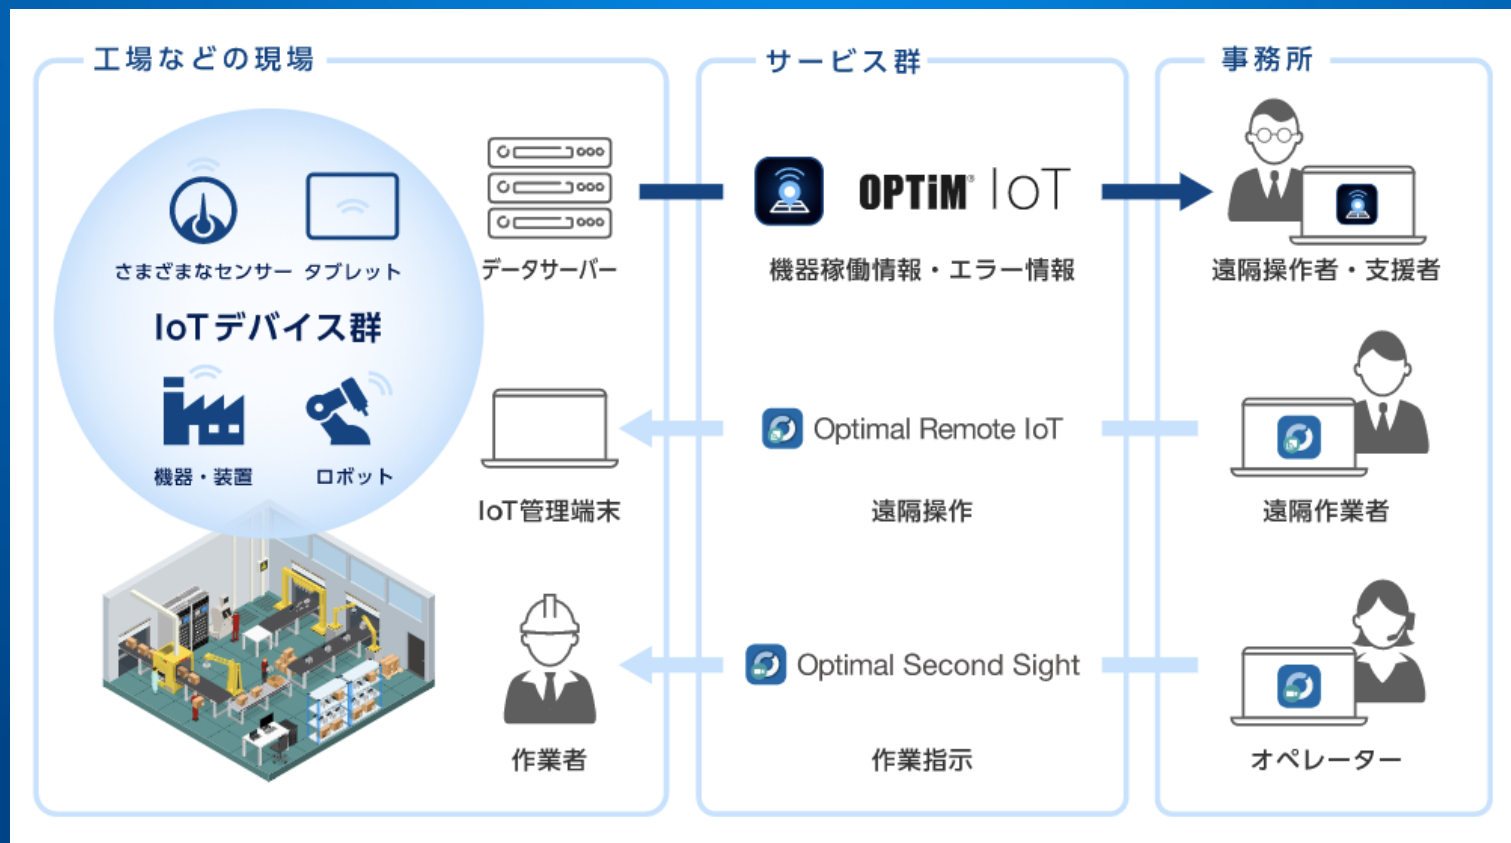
工場などの現場

さまざまなセンサー　タブレット

IoTデバイス群

機器・装置　ロボット

データサーバー

IoT管理端末

作業者

サービス群

OPTiM IoT

機器稼働情報・エラー情報

Optimal Remote IoT

遠隔操作

Optimal Second Sight

作業指示

事務所

遠隔操作者・支援者

遠隔作業者

オペレーター